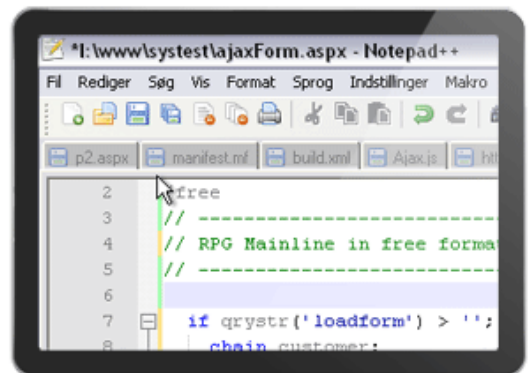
*I:\www\systest\ajaxForm.aspx - Notepad++

Fil Rediger Søg Vis Format Sprog Indstillinger Makro

p2.aspx manifest.mf build.xml Ajax.js htt

2 free
3 // ---------------------------------
4 // RPG Mainline in free forma
5 // ---------------------------------
6
7 if qrystr('loadform') > '';
8 chain customer;